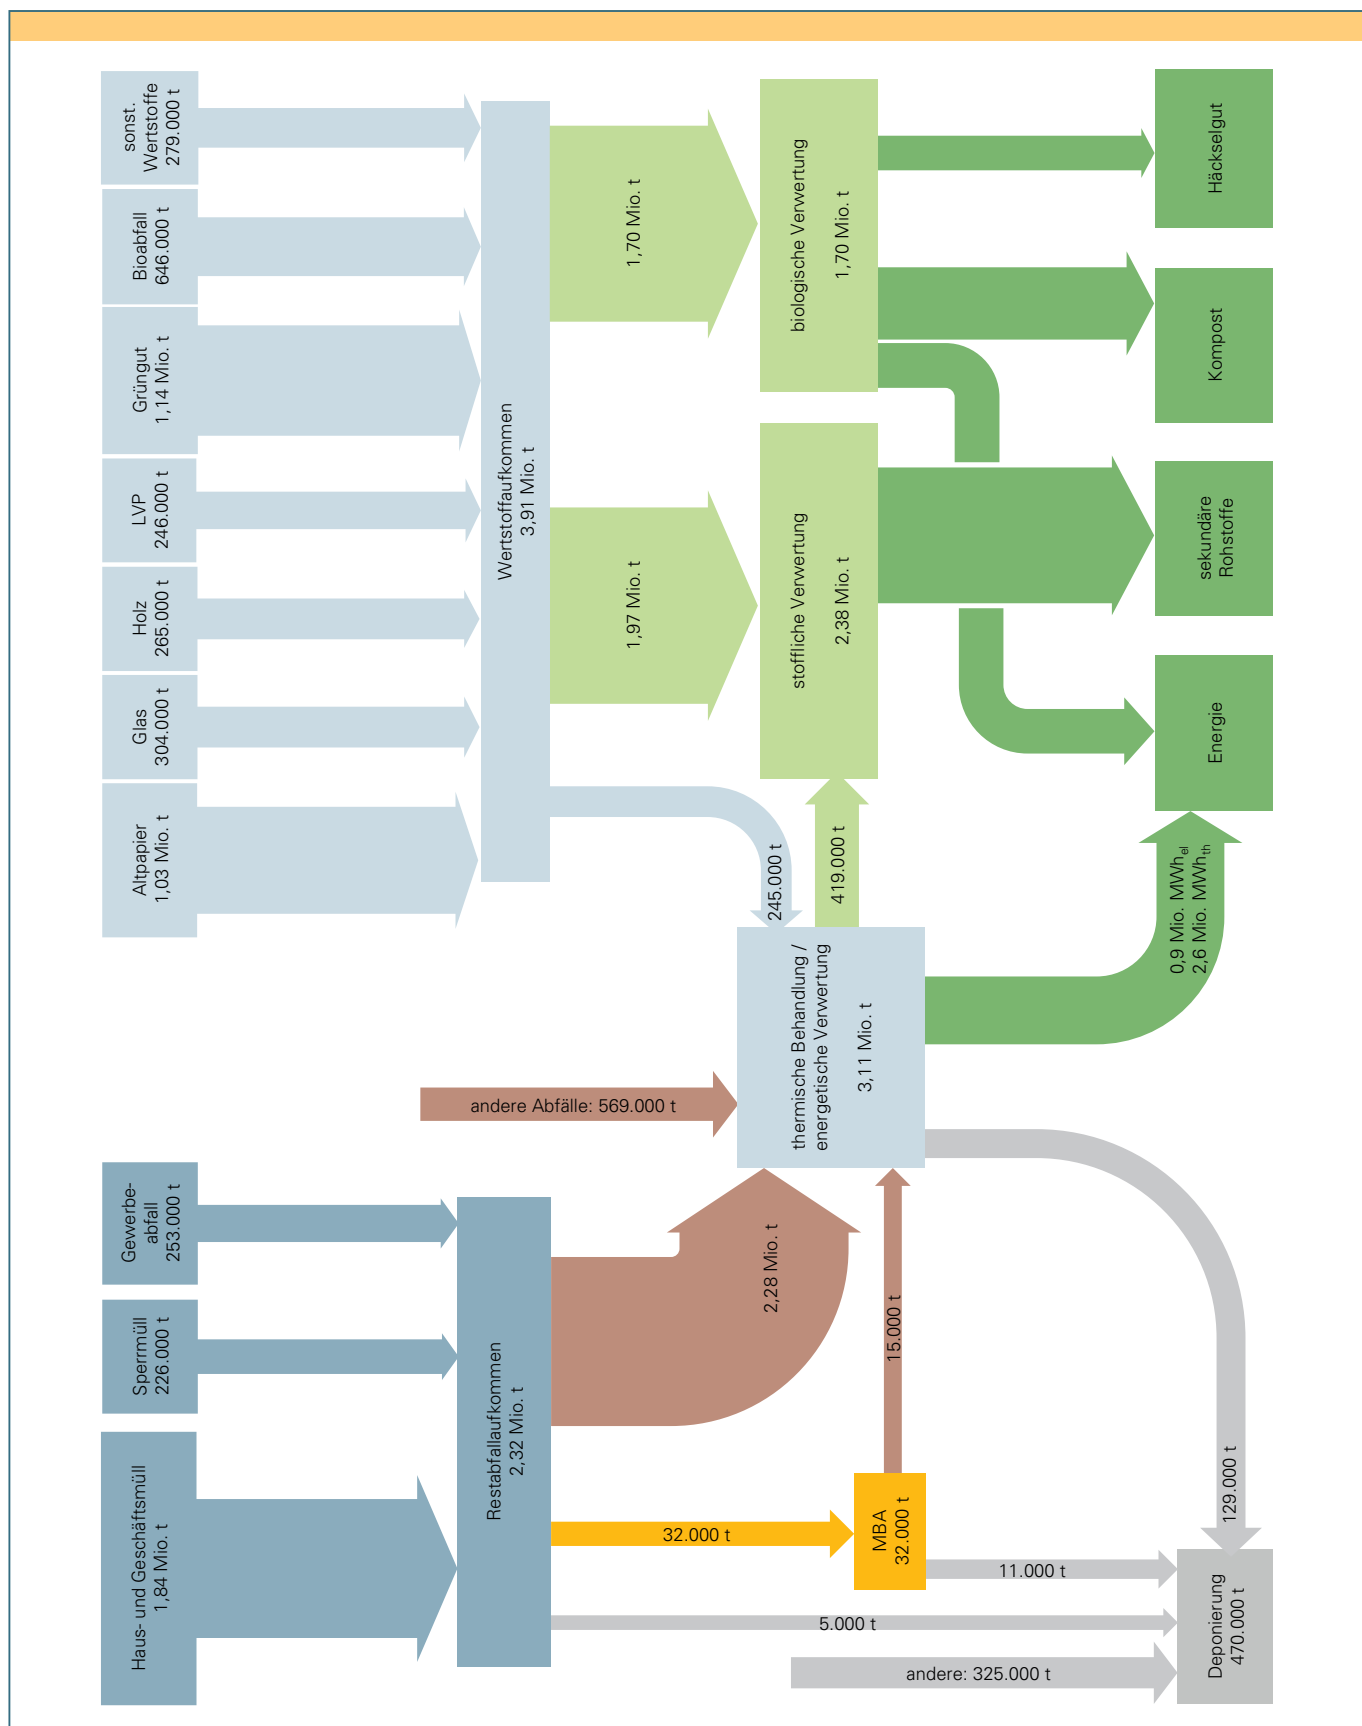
sonst. Wertstoffe 279.000 t

Bioabfall 646.000 t

Grüngut 1,14 Mio. t

LVP 246.000 t

Holz 265.000 t

Glas 304.000 t

Altpapier 1,03 Mio. t

Wertstoffaufkommen 3,91 Mio. t

1,70 Mio. t

1,97 Mio. t

biologische Verwertung 1,70 Mio. t

stoffliche Verwertung 2,38 Mio. t

Häckselgut

Kompost

sekundäre Rohstoffe

Energie

245.000 t

419.000 t

0,9 Mio. $MWh_{el}$
2,6 Mio. $MWh_{th}$

thermische Behandlung / energetische Verwertung 3,11 Mio. t

andere Abfälle: 569.000 t

Gewerbeabfall 253.000 t

Sperrmüll 226.000 t

Haus- und Geschäftsmüll 1,84 Mio. t

Restabfallaufkommen 2,32 Mio. t

2,28 Mio. t

15.000 t

129.000 t

32.000 t

MBA 32.000 t

11.000 t

5.000 t

andere: 325.000 t

Deponierung 470.000 t